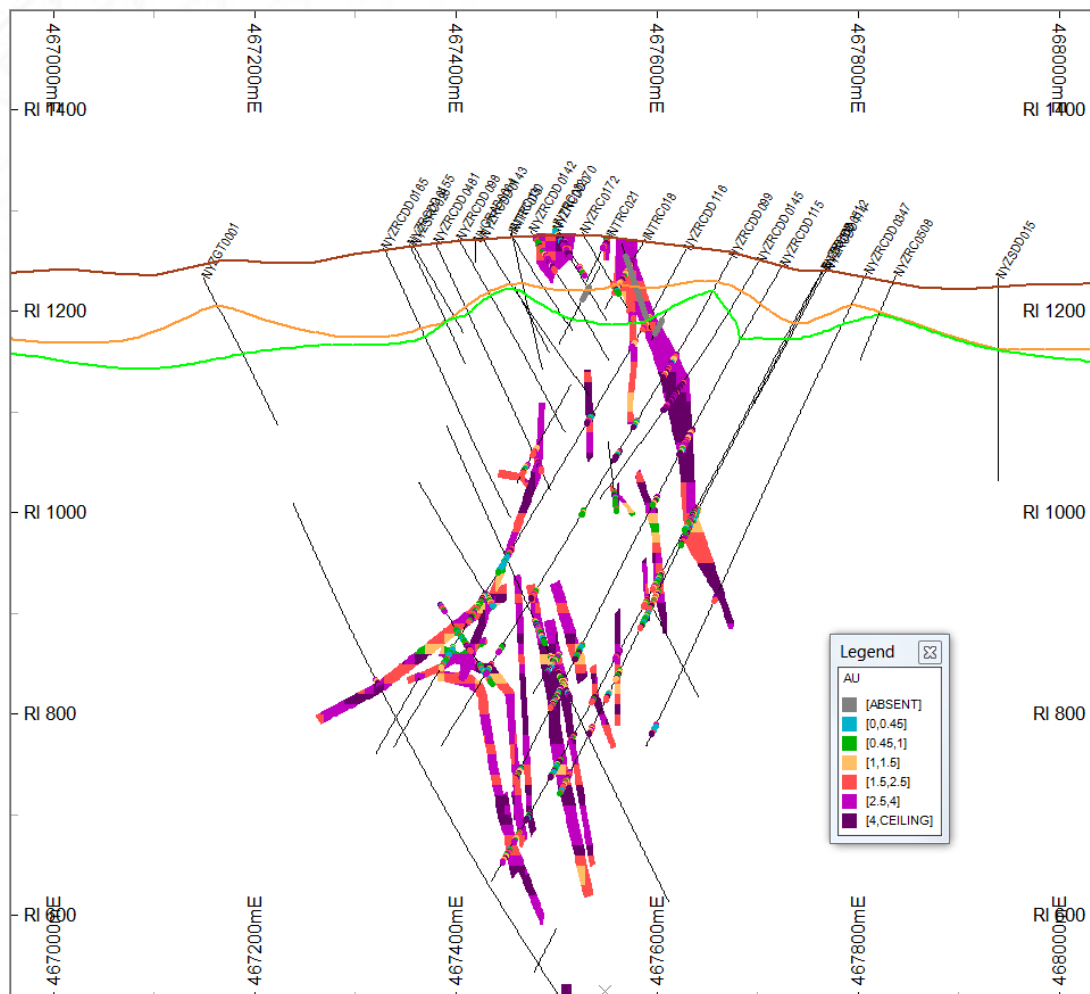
467000mE
467200mE
467400mE
467600mE
467800mE
468000mE

RI 1400
RI 1400

NYZGT0001
NYZRCDD0165
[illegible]
NYZRCDD0481
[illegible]
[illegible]
NYZRCDD0142
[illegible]
NYZRC0172
NTRC021
NTRC018
NYZRCDD116
NYZRCDD099
NYZRCDD0145
NYZRCDD115
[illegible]
NYZRCDD0347
NYZRC0508
NYZSDD015

RI 1200
RI 1200

RI 1000
RI 1000

RI 800
RI 800

RI 600
RI 600

467000mE
467200mE
467400mE
467600mE
467800mE
468000mE

Legend
AU
[ABSENT]
[0,0.45]
[0.45,1]
[1,1.5]
[1.5,2.5]
[2.5,4]
[4,CEILING]